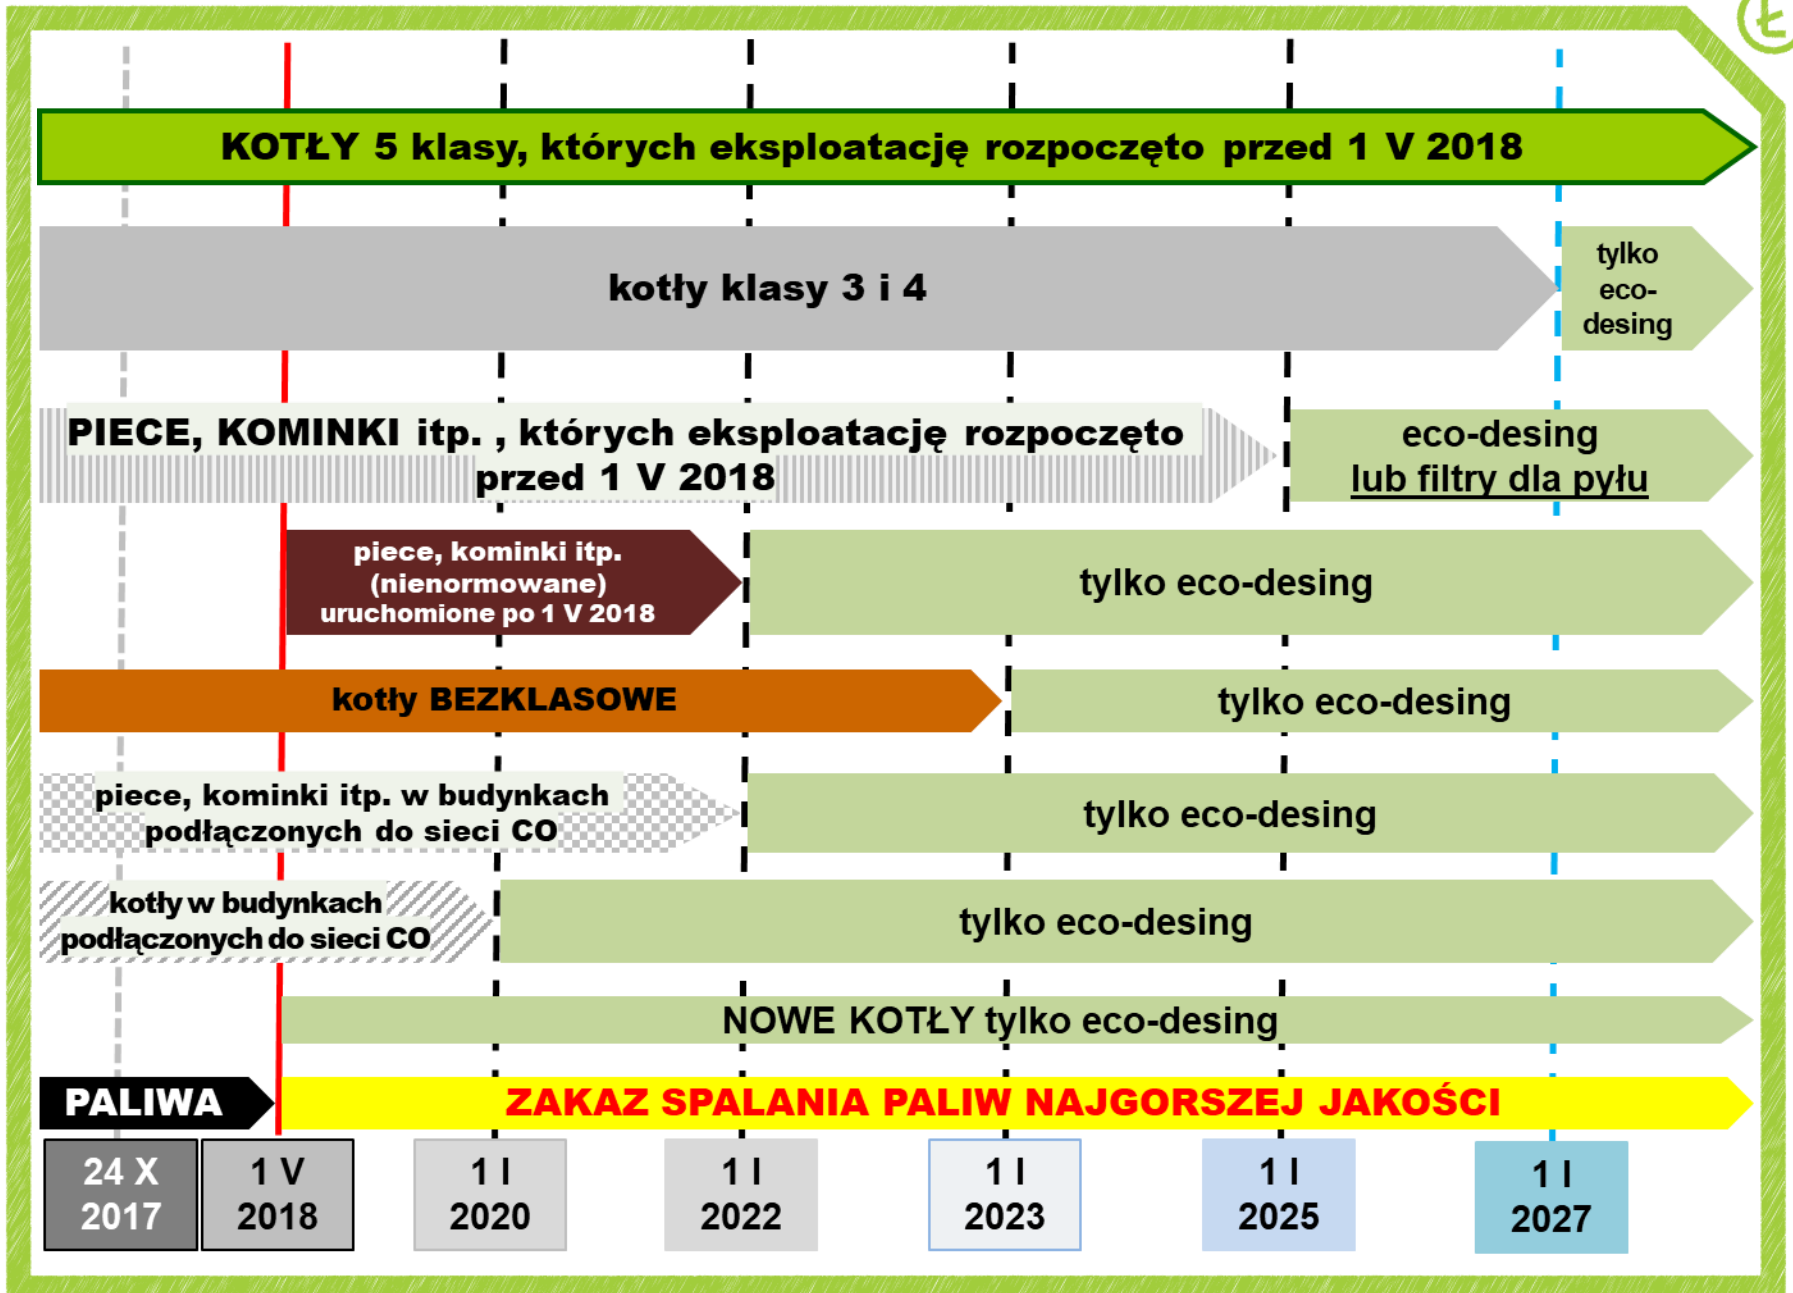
KOTŁY 5 klasy, których eksploatację rozpoczęto przed 1 V 2018

kotły klasy 3 i 4

tylko eco-desing

PIECE, KOMINKI itp. , których eksploatację rozpoczęto przed 1 V 2018

eco-desing lub filtry dla pyłu

piece, kominki itp. (nienormowane) uruchomione po 1 V 2018

tylko eco-desing

kotły BEZKLASOWE

tylko eco-desing

piece, kominki itp. w budynkach podłączonych do sieci CO

tylko eco-desing

kotły w budynkach podłączonych do sieci CO

tylko eco-desing

NOWE KOTŁY tylko eco-desing

PALIWA

ZAKAZ SPALANIA PALIW NAJGORSZEJ JAKOŚCI

24 X 2017

1 V 2018

1 I 2020

1 I 2022

1 I 2023

1 I 2025

1 I 2027